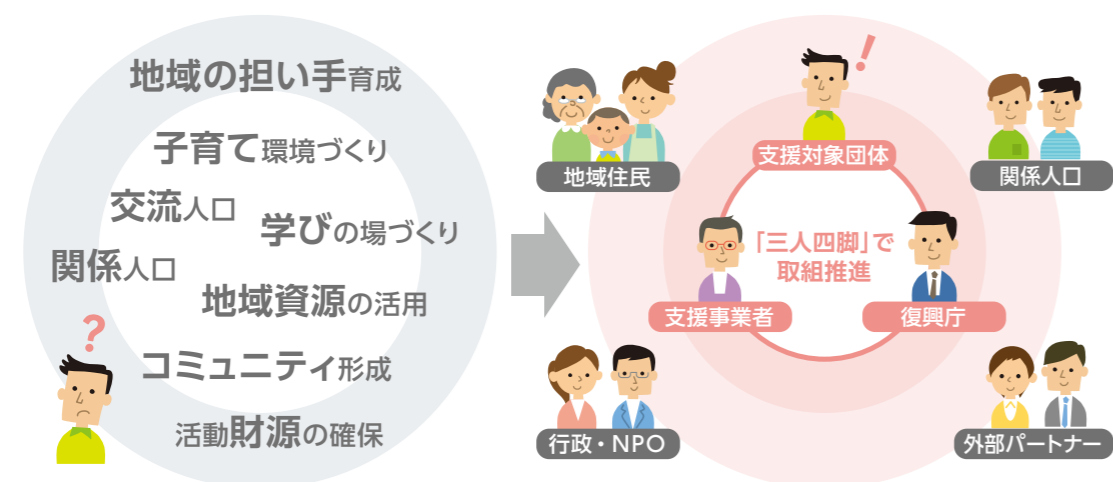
地域の担い手育成

子育て環境づくり

交流人口

学びの場づくり

関係人口

地域資源の活用

?

コミュニティ形成

活動財源の確保

!

地域住民

支援対象団体

関係人口

「三人四脚」で取組推進

支援事業者

復興庁

行政・NPO

外部パートナー